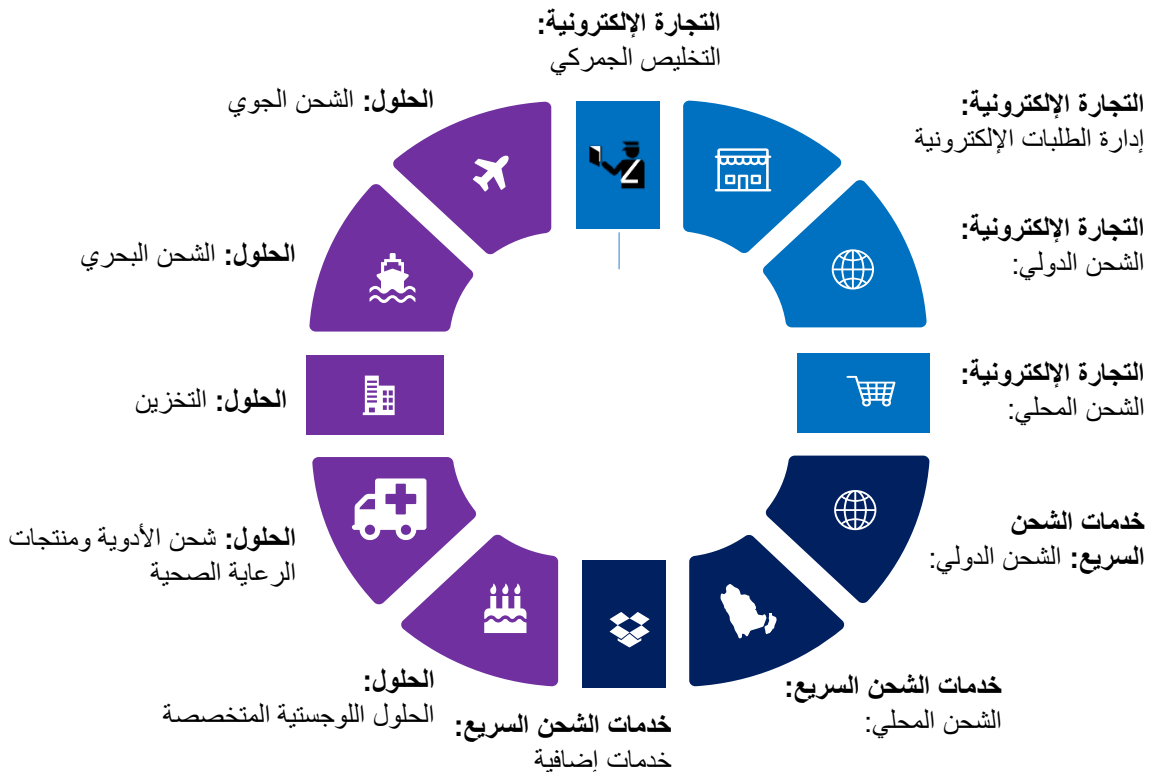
**التجارة الإلكترونية:**
التخليص الجمركي

**التجارة الإلكترونية:**
إدارة الطلبات الإلكترونية

**التجارة الإلكترونية:**
الشحن الدولي:

**التجارة الإلكترونية:**
الشحن المحلي:

**خدمات الشحن السريع:** الشحن الدولي:

**خدمات الشحن السريع:**
الشحن المحلي:

**خدمات الشحن السريع:**
خدمات إضافية

**الحلول:**
الحلول اللوجستية المتخصصة

**الحلول:** شحن الأدوية ومنتجات الرعاية الصحية

**الحلول:** التخزين

**الحلول:** الشحن البحري

**الحلول:** الشحن الجوي